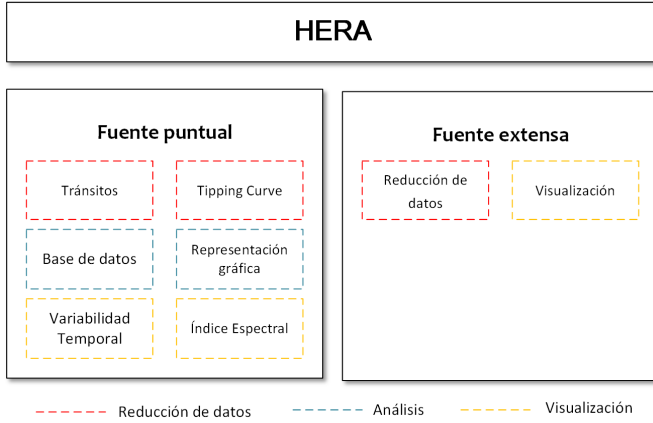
HERA

Fuente puntual

Tránsitos

Tipping Curve

Base de datos

Representación gráfica

Variabilidad Temporal

Índice Espectral

Fuente extensa

Reducción de datos

Visualización

Reducción de datos

Análisis

Visualización